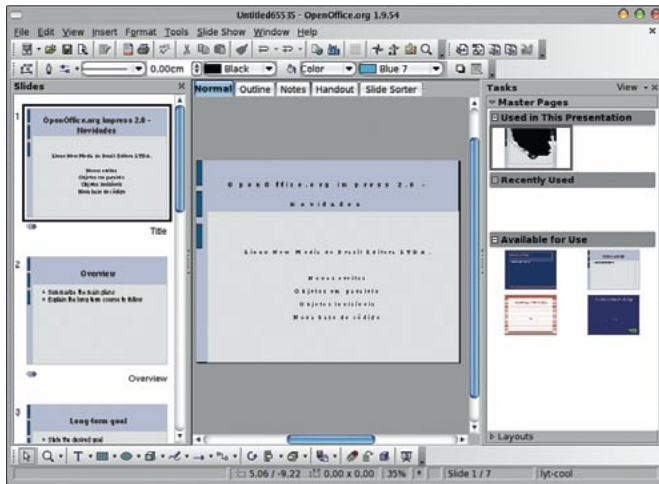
Untitled65535 - OpenOffice.org 1.9.54

File Edit View Insert Format Tools Slide Show Window Help

0,00cm Black Color Blue 7

Slides

1

OpenOffice.org Impress 2.0 - Novidades

Linux New Media do Brasil Editora LTDA.

Novos estilos
Objetos em paralelo
Objetos invisíveis
Nova base de código

Title

2

Overview

• Summarize the main plans
• Explain the long term course to follow

Overview

3

Long-term goal

• State the desired goal

Normal Outline Notes Handout Slide Sorter

OpenOffice.org Impress 2.0 - Novidades

Linux New Media do Brasil Editora LTDA.

Novos estilos
Objetos em paralelo
Objetos invisíveis
Nova base de código

Tasks View

Master Pages

Used in This Presentation

Recently Used

Available for Use

Layouts

5.06 / -9.22 0,00 x 0,00 35% * Slide 1 / 7 lyt-cool